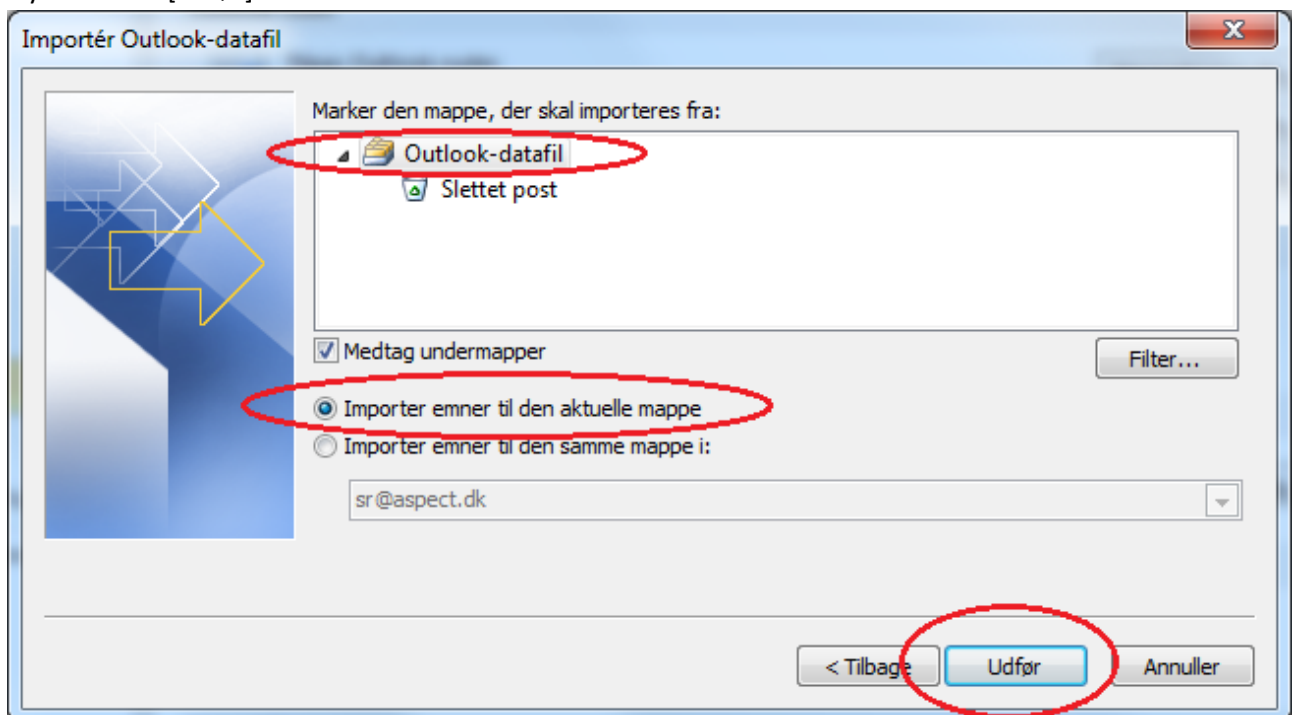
Importér Outlook-datafil

Marker den mappe, der skal importeres fra:

Outlook-datafil

Slettet post

Medtag undermapper

Filter...

Importer emner til den aktuelle mappe

Importer emner til den samme mappe i:

sr@aspect.dk

< Tilbage

Udfør

Annuller